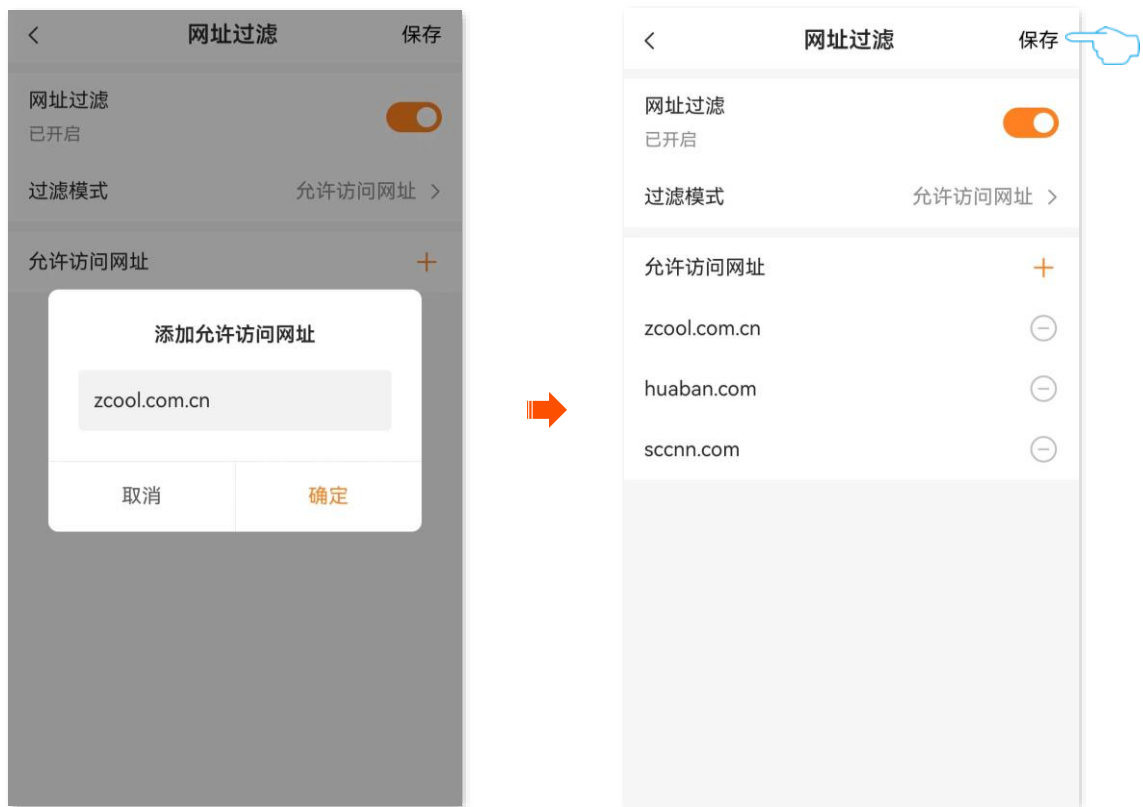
<
网址过滤
保存

网址过滤
已开启

过滤模式
允许访问网址 >

允许访问网址
+

添加允许访问网址

zcool.com.cn

取消
确定

<
网址过滤
保存

网址过滤
已开启

过滤模式
允许访问网址 >

允许访问网址
+

zcool.com.cn

huaban.com

sccnn.com